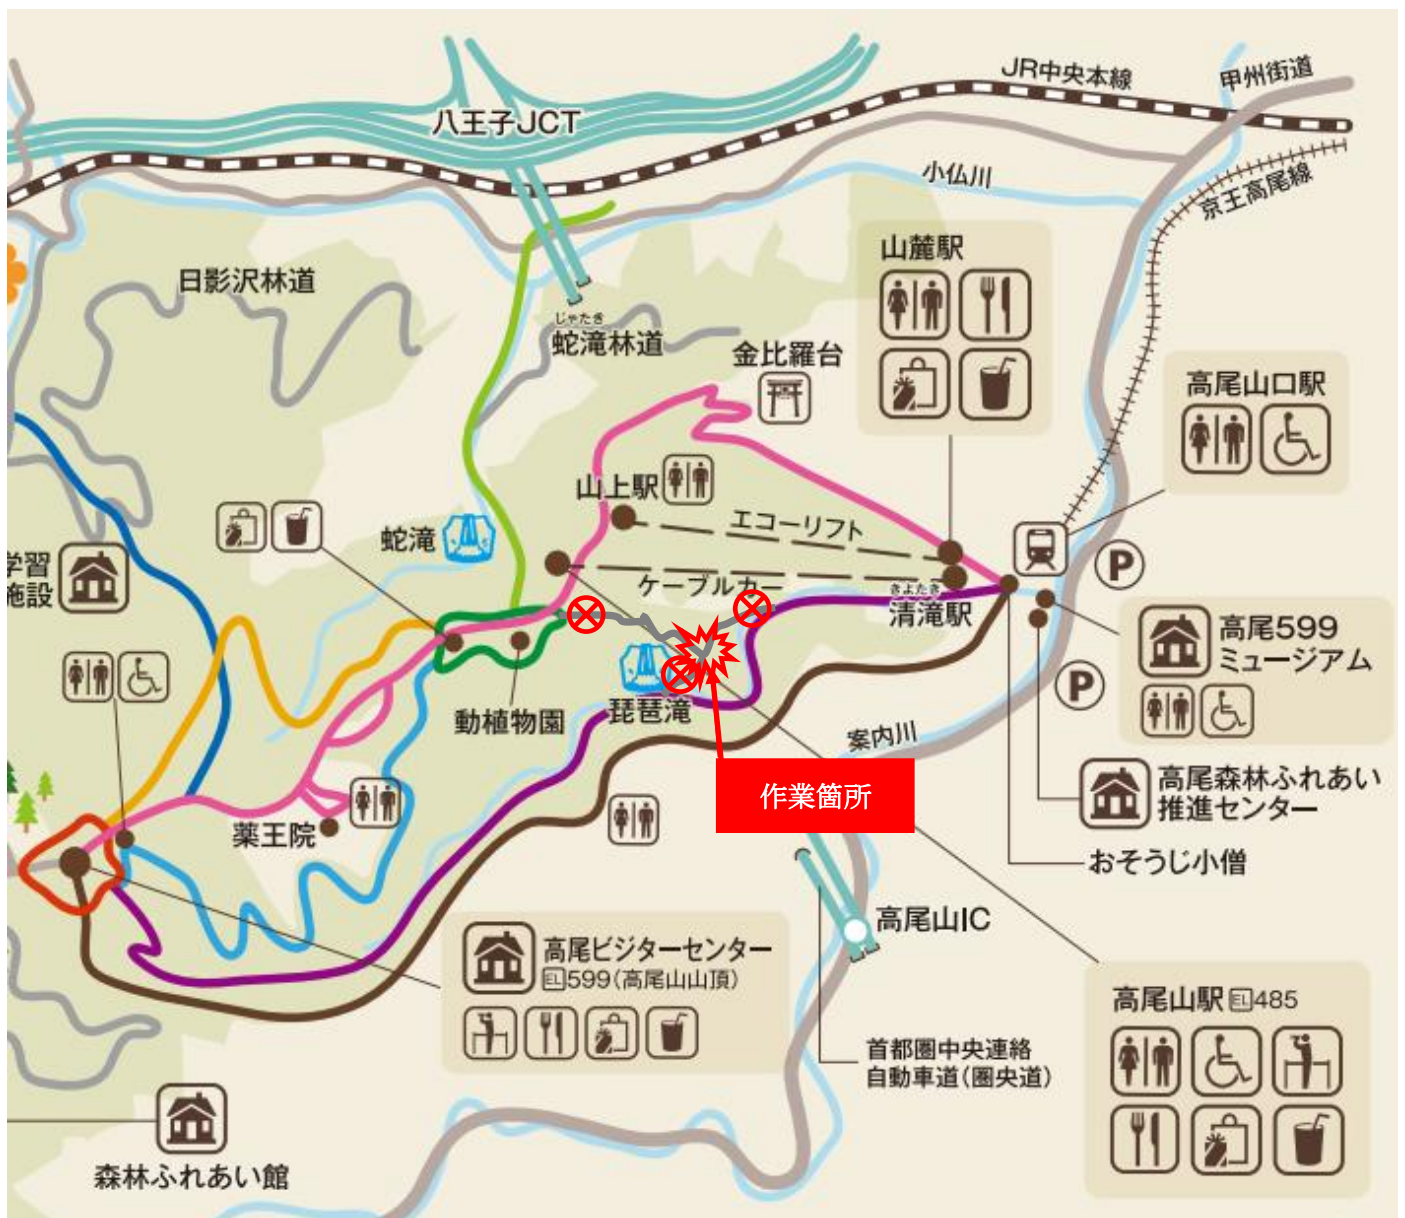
八王子JCT

JR中央本線

甲州街道

小仏川

京王高尾線

日影沢林道

じゃたき
蛇滝林道

金比羅台

山麓駅

高尾山口駅

山上駅

エコーリフト

蛇滝

ケーブルカー

きよたき
清滝駅

高尾599ミュージアム

学習施設

動植物園

琵琶滝

作業箇所

案内川

高尾森林ふれあい推進センター

薬王院

おそうじ小僧

高尾山IC

高尾ビジターセンター
EL599(高尾山山頂)

高尾山駅 EL485

首都圏中央連絡自動車道(圏央道)

森林ふれあい館